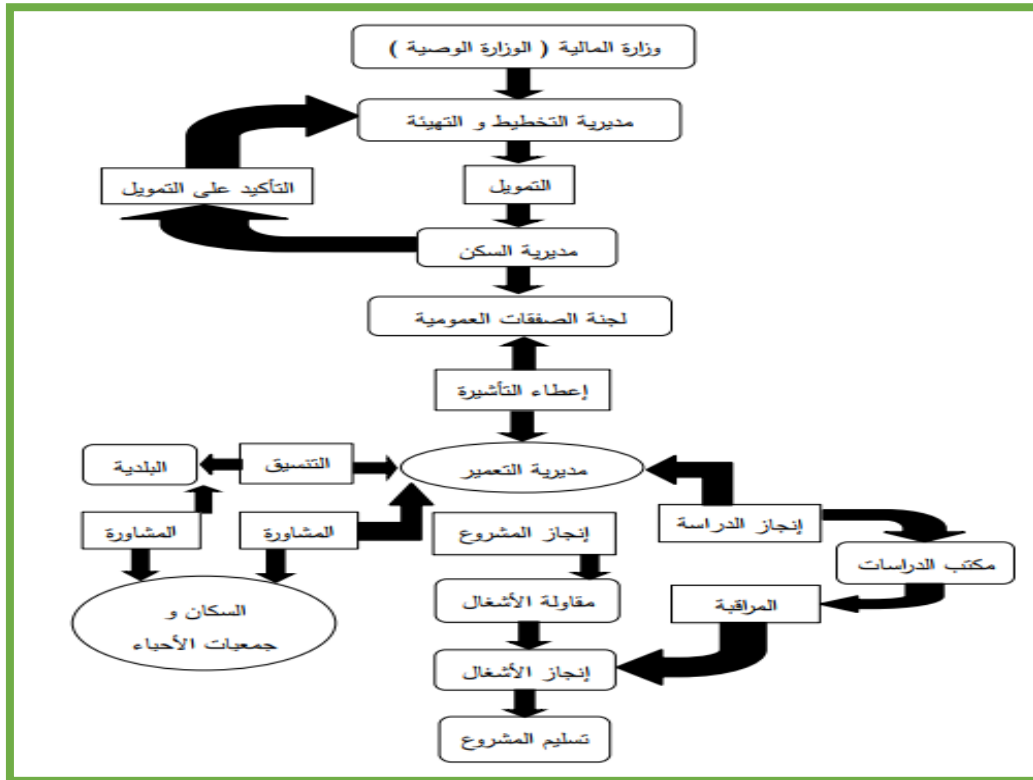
وزارة المالية ( الوزارة الوصية )

مديرية التخطيط و التهيئة

التأكيد على التمويل

التمويل

مديرية السكن

لجنة الصفقات العمومية

إعطاء التأشيرة

البلدية

التنسيق

مديرية التعمير

إنجاز الدراسة

مكتب الدراسات

المشاورة

المشاورة

إنجاز المشروع

السكان و جمعيات الأحياء

مقاولة الأشغال

المراقبة

إنجاز الأشغال

تسليم المشروع